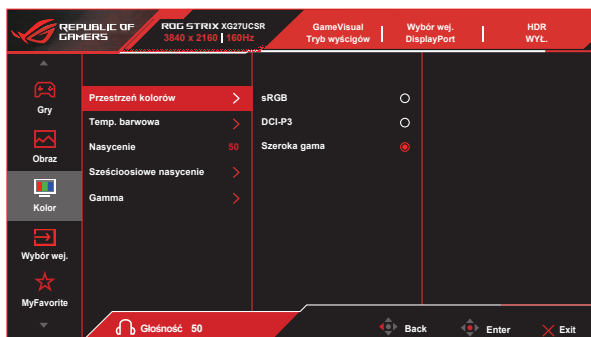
REPUBLIC OF GAMERS

ROG STRIX XG27UCSR
3840 x 2160 | 160Hz

GameVisual
Tryb wyścigów

Wybór wej.
DisplayPort

HDR
WYŁ.

Gry

Obraz

Kolor

Wybór wej.

MyFavorite

Przestrzeń kolorów

Temp. barwowa

Nasycenie 50

Sześcioosiowe nasycenie

Gamma

sRGB

DCI-P3

Szeroka gama

Głośność 50

Back

Enter

Exit